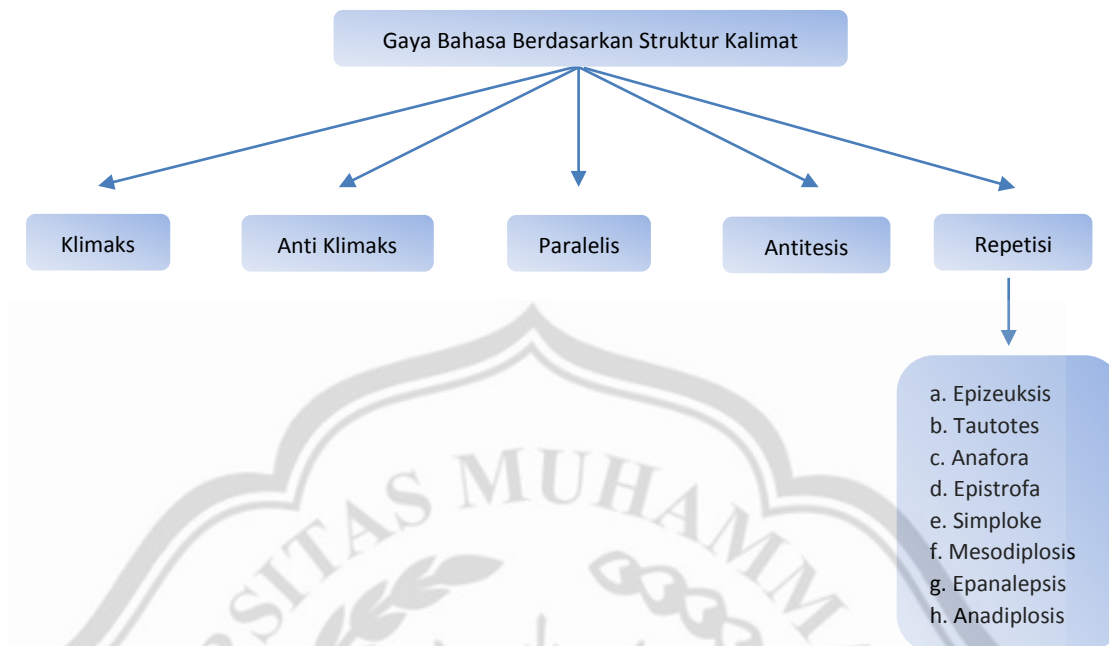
Gaya Bahasa Berdasarkan Struktur Kalimat

Klimaks

Anti Klimaks

Paralelis

Antitesis

Repetisi

a. Epizeuksis
b. Tautotes
c. Anafora
d. Epistrofa
e. Simploke
f. Mesodiplosis
g. Epanalepsis
h. Anadiplosis

SITAS MUHAMM